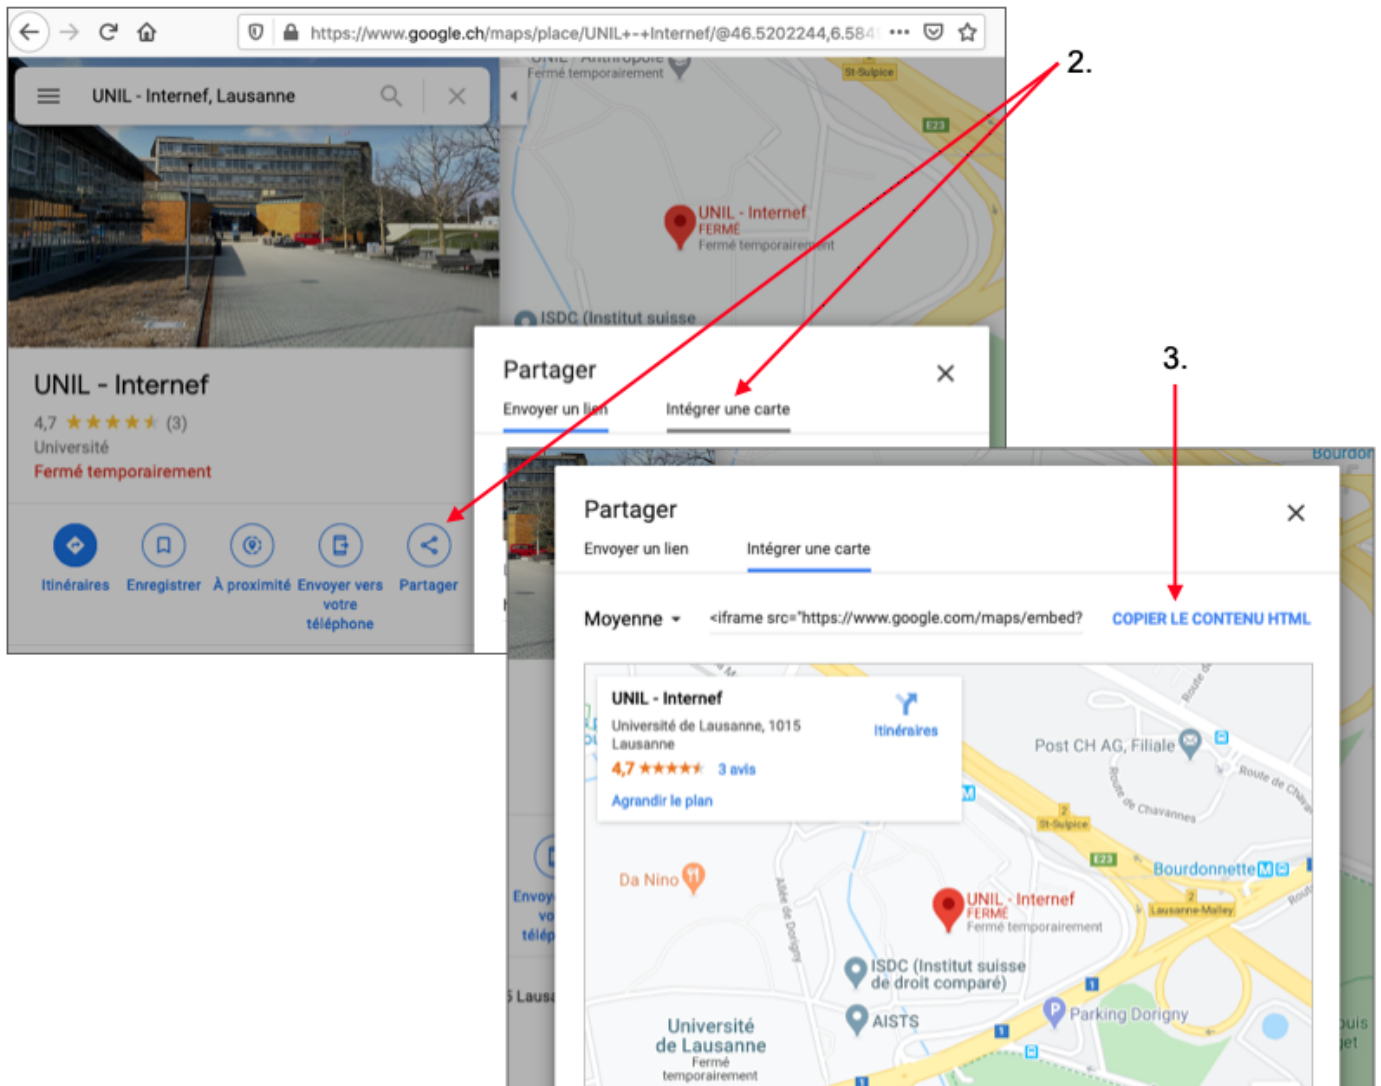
https://www.google.ch/maps/place/UNIL+-+Internef/@46.5202244,6.584

UNIL - Internef, Lausanne

Fermé temporairement

St-Sulpice

E23

UNIL - Internef
FERMÉ
Fermé temporairement

ISDC (Institut suisse

UNIL - Internef

4,7 ★★★★★ (3)

Université

Fermé temporairement

Itinéraires Enregistrer À proximité Envoyer vers votre téléphone Partager

2.

Partager

Envoyer un lien Intégrer une carte

3.

Partager

Envoyer un lien Intégrer une carte

Moyenne <iframe src="https://www.google.com/maps/embed? COPIER LE CONTENU HTML

UNIL - Internef

Université de Lausanne, 1015 Lausanne

4,7 ★★★★★ 3 avis

Agrandir le plan

Itinéraires

Post CH AG, Filiale

Route de Chavannes

St-Sulpice

E23

Bourdonnette

Lausanne-Malley

Da Nino

Allée de Dorigny

UNIL - Internef
FERMÉ
Fermé temporairement

ISDC (Institut suisse de droit comparé)

AISTS

Parking Dorigny

Université de Lausanne
Fermé temporairement

Bourdon

Envoy vo télép

Laus

uis
et